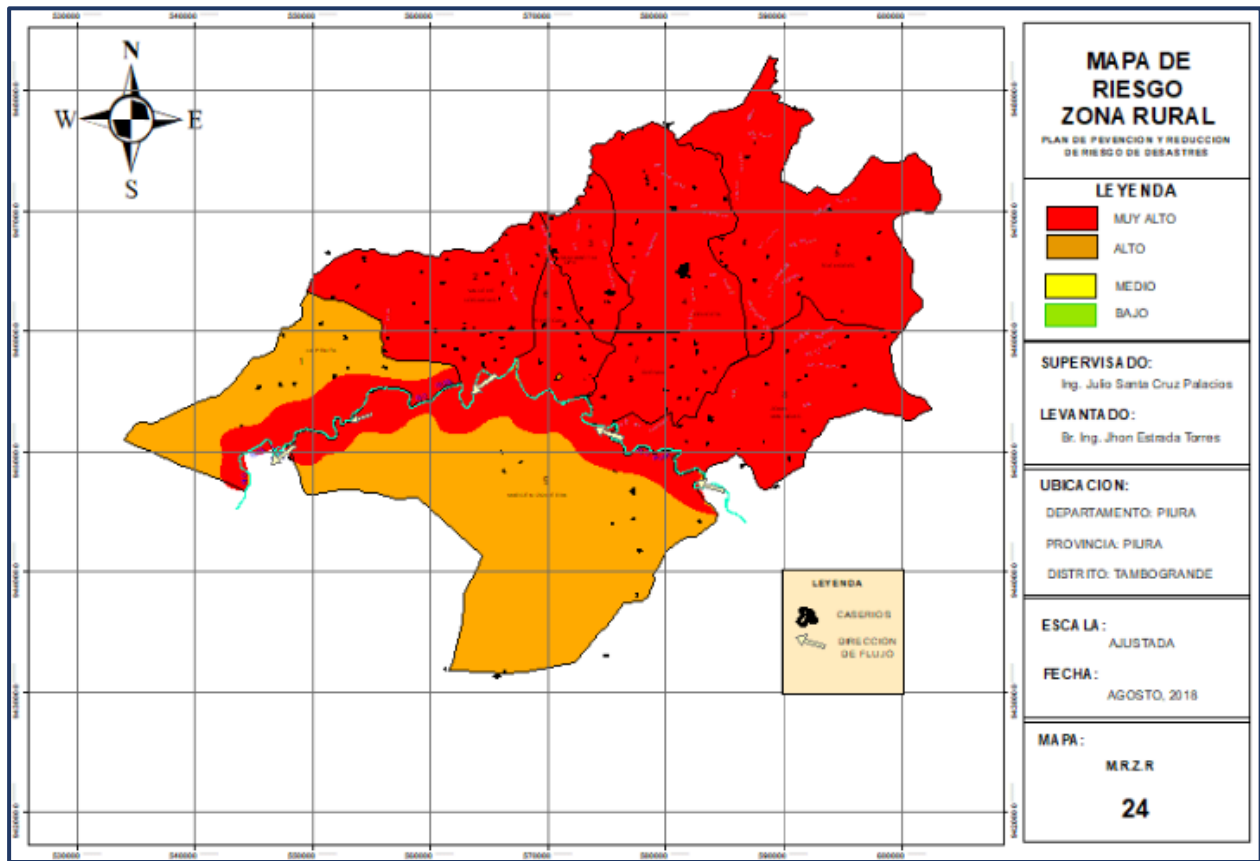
N
S
W
E

520000
540000
550000
560000
570000
580000
590000
600000

MAPA DE RIESGO ZONA RURAL

PLAN DE PEVENCION Y REDUCCION DE RIESGO DE DESASTRES

LEYENDA

MUY ALTO
ALTO
MEDIO
BAJO

SUPERVISADO:
Ing. Julio Santa Cruz Palacios

LEVANTADO:
Br. Ing. Jhon Estrada Torres

UBICACION:
DEPARTAMENTO: PIURA
PROVINCIA: PIURA
DISTRITO: TAMBOGRANDE

ESCALA:
AJUSTADA

FECHA:
AGOSTO, 2018

MAPA:
M.R.Z.R
24

LEYENDA
CASERIOS
DIRECCION DE FLUJO

1
2
3
4
5